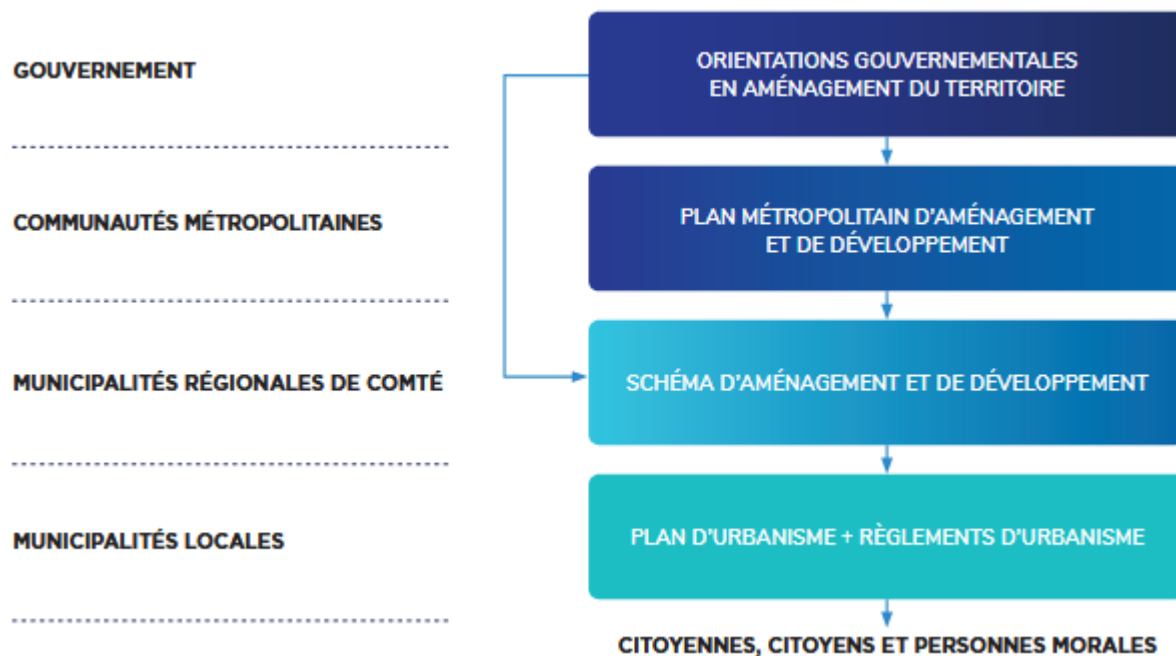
GOUVERNEMENT

ORIENTATIONS GOUVERNEMENTALES EN AMÉNAGEMENT DU TERRITOIRE

COMMUNAUTÉS MÉTROPOLITAINES

PLAN MÉTROPOLITAIN D'AMÉNAGEMENT ET DE DÉVELOPPEMENT

MUNICIPALITÉS RÉGIONALES DE COMTÉ

SCHÉMA D'AMÉNAGEMENT ET DE DÉVELOPPEMENT

MUNICIPALITÉS LOCALES

PLAN D'URBANISME + RÈGLEMENTS D'URBANISME

CITOYENNES, CITOYENS ET PERSONNES MORALES